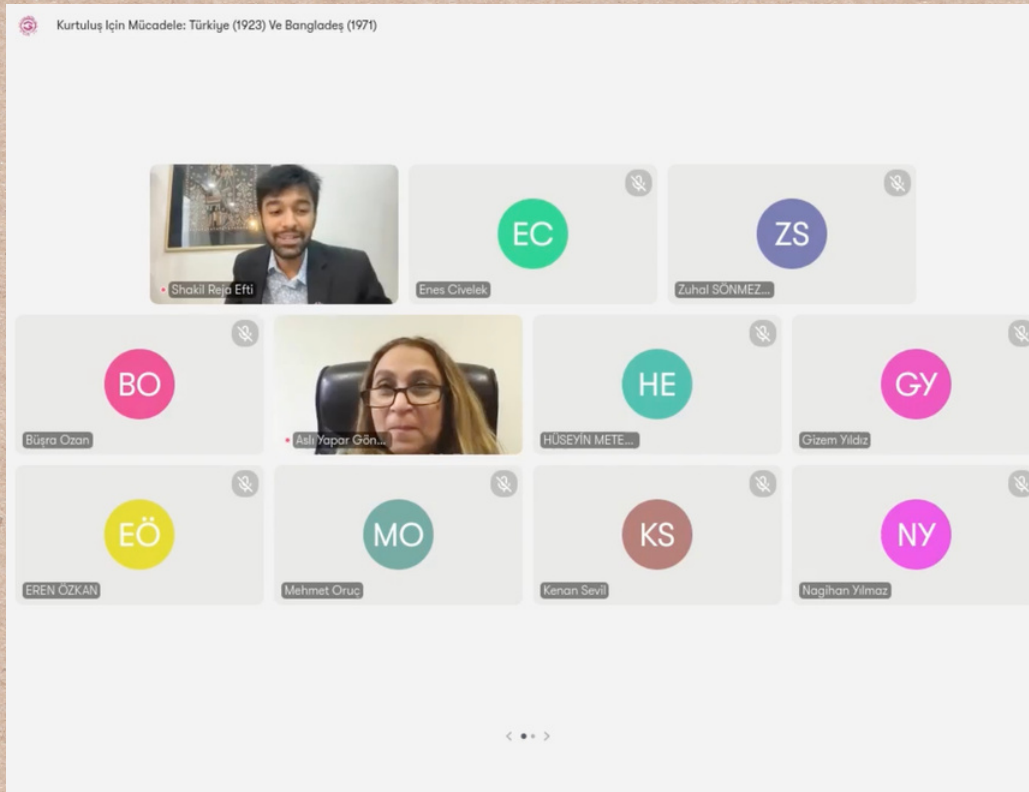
Kurtuluş Için Mücadele: Türkiye (1923) Ve Bangladeş (1971)

Shakil Reja Efti

EC
Enes Civelek

ZS
Zuhal SÖNMEZ...

BO
Büşra Ozan

Aslı Yapar Gön...

HE
HÜSEYİN METE...

GY
Gizem Yıldız

EÖ
EREN ÖZKAN

MO
Mehmet Oruç

KS
Kenan Sevil

NY
Nagihan Yılmaz